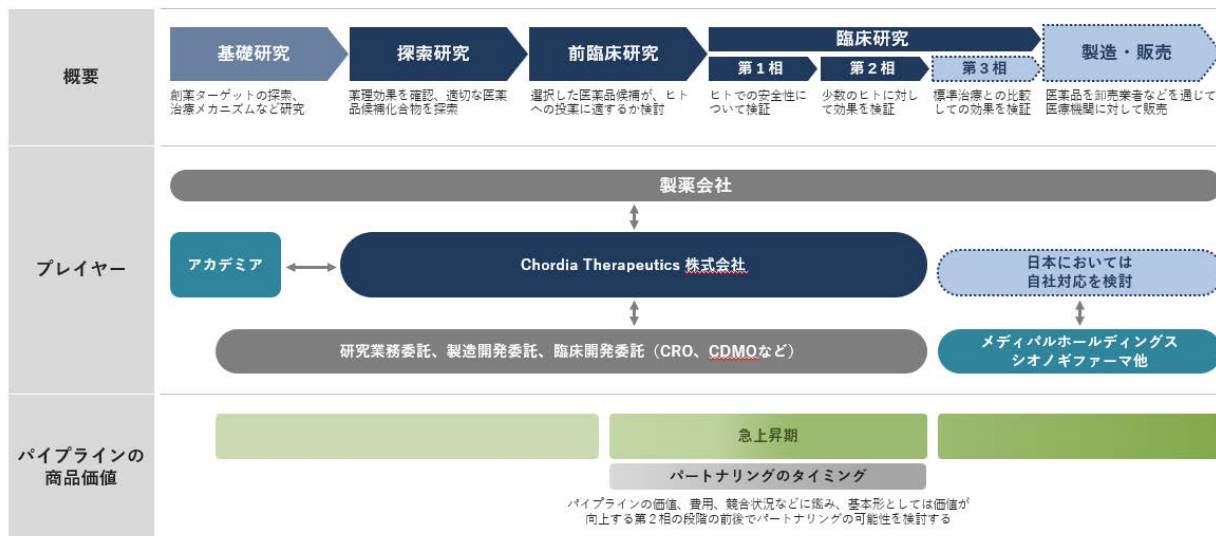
概要

基礎研究
創薬ターゲットの探索、治療メカニズムなど研究

探索研究
薬理効果を確認、適切な医薬品候補化合物を探索

前臨床研究
選択した医薬品候補が、ヒトへの投薬に適するか検討

臨床研究

第１相
ヒトでの安全性について検証

第２相
少数のヒトに対して効果を検証

第３相
標準治療との比較しての効果を検証

製造・販売
医薬品を卸売業者などを通じて医療機関に対して販売

プレイヤー

製薬会社

アカデミア

Chordia Therapeutics 株式会社

日本においては自社対応を検討

研究業務委託、製造開発委託、臨床開発委託（CRO、CDMOなど）

メディパルホールディングス シオノギファーマ他

パイプラインの商品価値

急上昇期

パートナリングのタイミング

パイプラインの価値、費用、競合状況などに鑑み、基本形としては価値が向上する第２相の段階の前後でパートナリングの可能性を検討する